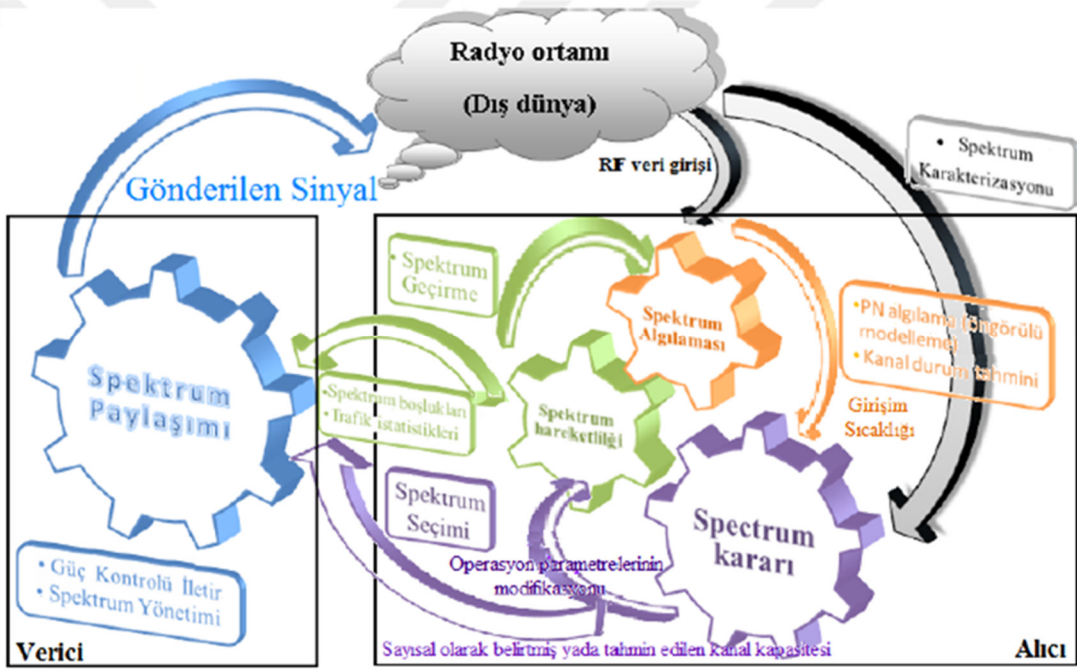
Radyo ortamı

(Dış dünya)

Gönderilen Sinyal

RF veri girişi

• Spektrum Karakterizasyonu

Spektrum Geçirme

Spektrum Algılaması

•PN algılama öngörülü modellemesi
• Kanal durum tahmini

Spektrum Paylaşımı

•Spektrum boşlukları
• Trafik istatistikleri

Spektrum hareketliliği

Girişim Sıcaklığı

Spektrum Seçimi

Spectrum kararı

Operasyon parametrelerinin modifikasyonu

• Güç Kontrolü İletir
• Spektrum Yönetimi

Verici

Sayısal olarak belirtmiş yada tahmin edilen kanal kapasitesi

Alıcı